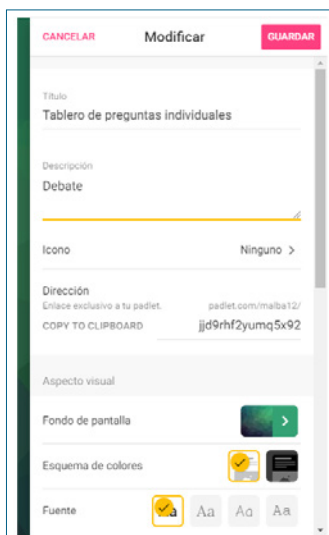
CANCELAR
Modificar
GUARDAR

Título
Tablero de preguntas individuales

Descripción
Debate

Icono
Ninguno >

Dirección
Enlace exclusivo a tu padlet.
padlet.com/malba12/
COPY TO CLIPBOARD
jjd9rhf2yumq5x92

Aspecto visual

Fondo de pantalla

Esquema de colores

Fuente
Aa Aa Aa Aa